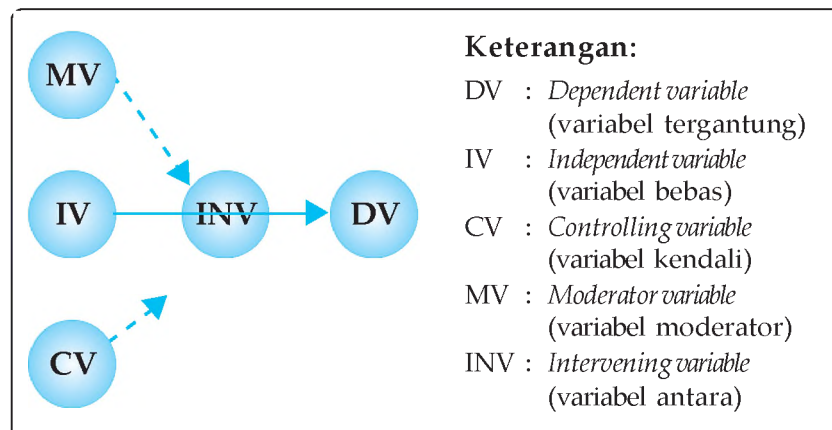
MV

IV

INV

DV

CV

Keterangan:

DV : *Dependent variable* (variabel tergantung)

IV : *Independent variable* (variabel bebas)

CV : *Controlling variable* (variabel kendali)

MV : *Moderator variable* (variabel moderator)

INV : *Intervening variable* (variabel antara)